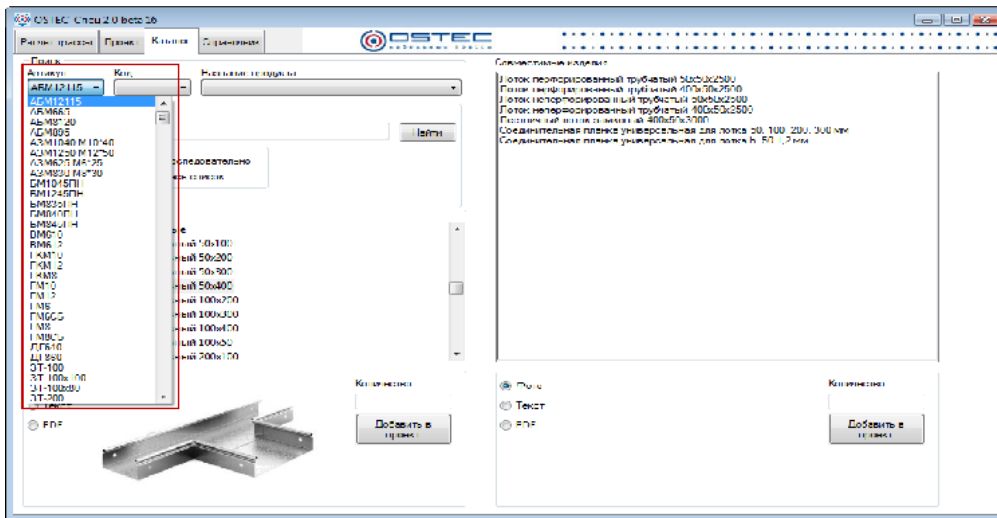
OSTEC Chat 2.0 beta 16

Регистрация | Проект | Каталог | Справочник

OSTEC

Поиск
Артикул | Код | Название изделия
АБМ1215

АБМ12115
АБМ660
АБМ8120
АБМ095
АЗМ1040 М10*40
АЗМ1250 М12*50
АЗМ625 М6*25
АЗМ830 М8*30
БМ1045ПП
БМ1245ПН
БМ835ПН
БМ840ПН
БМ845ПН
ВМ610
ВМ612
ГКМ10
ГКМ12
ГКМ8
ГМ10
ГМ12
ГМ6
ГМ6С5
ГМ8
ГМ8С5
ДГ640
ДГ860
ЗТ-100
ЗТ-100х100
ЗТ-100х80
ЗТ-200

Найти

последовательно
списке

ые
ный 50х100
ный 50х200
ный 50х300
ный 50х400
ный 100х200
ный 100х300
ный 100х400
ный 100х50
ный 200х150

Количество

Текст
PDF

Добавить в проект

Совместимые изделия
Лоток перфорированный трубчатый 50х50х2500
Лоток перфорированный трубчатый 400х50х2500
Лоток неперфорированный трубчатый 50х50х2500
Лоток неперфорированный трубчатый 400х50х2500
Лоток неперфорированный 400х50х3000
Соединительная планка универсальная для лотка 50, 100, 200, 300 мм
Соединительная планка универсальная для лотка h 50, 1,2 мм

Фото
Текст
PDF

Количество

Добавить в проект